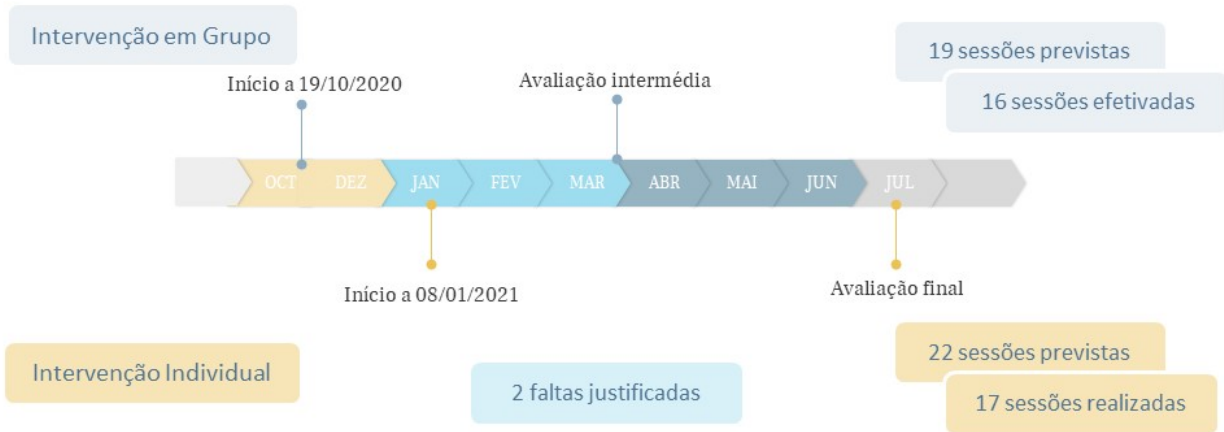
Intervenção em Grupo

19 sessões previstas

16 sessões efetivadas

Início a 19/10/2020

Avaliação intermédia

OCT DEZ JAN FEV MAR ABR MAI JUN JUL

Início a 08/01/2021

Avaliação final

Intervenção Individual

2 faltas justificadas

22 sessões previstas

17 sessões realizadas